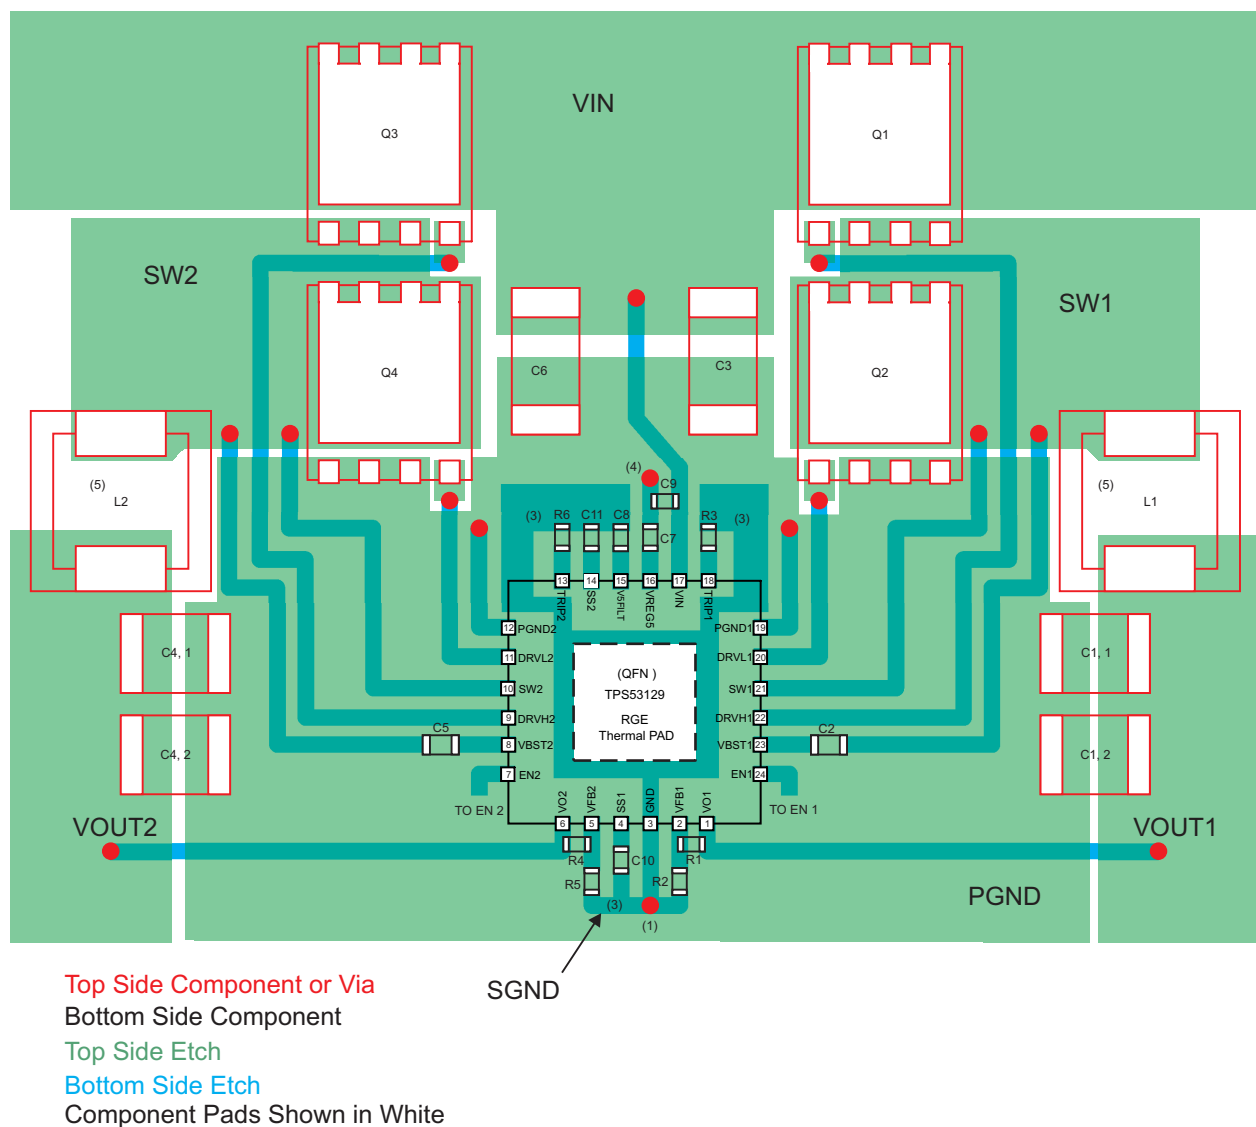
VIN

Q3

Q1

SW2

SW1

Q4

C6

C3

Q2

(5)
L2

(5)
L1

(4)
C9

(3) R6 C11 C8
C7
R3 (3)

13 14 15 16 17 18
TRIP2 SS2 V5FILT VREG5 VIN TRIP1

12 PGND2
11 DRVL2
10 SW2
9 DRVH2
8 VBST2
7 EN2

PGND1 19
DRVL1 20
SW1 21
DRVH1 22
VBST1 23
EN1 24

(QFN )
TPS53129
RGE
Thermal PAD

C4, 1
C4, 2
C1, 1
C1, 2

C5
C2

TO EN 2
TO EN 1

VO2 VFB2 SS1 GND VFB1 VO1
6 5 4 3 2 1

VOUT2
VOUT1

R4
C10
R1
R5
R2
(3)
(1)

PGND

SGND

Top Side Component or Via
Bottom Side Component
Top Side Etch
Bottom Side Etch
Component Pads Shown in White